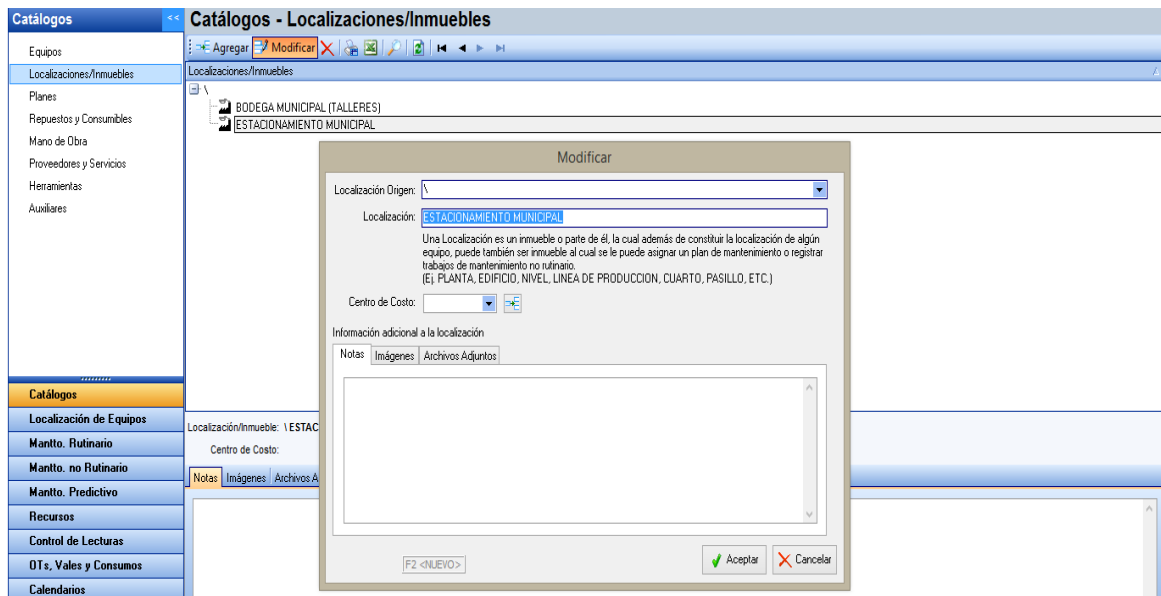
Catálogos <<

Equipos
Localizaciones/Inmuebles
Planes
Repuestos y Consumibles
Mano de Obra
Proveedores y Servicios
Herramientas
Auxiliares

Catálogos
Localización de Equipos
Mantto. Rutinario
Mantto. no Rutinario
Mantto. Predictivo
Recursos
Control de Lecturas
OTs, Vales y Consumos
Calendarios

Catálogos - Localizaciones/Inmuebles

Agregar Modificar

Localizaciones/Inmuebles

\
BODEGA MUNICIPAL (TALLERES)
ESTACIONAMIENTO MUNICIPAL

Localización/Inmueble: \ ESTAC
Centro de Costo:
Notas Imágenes Archivos A

Modificar

Localización Origen: \
Localización: ESTACIONAMIENTO MUNICIPAL

Una Localización es un inmueble o parte de él, la cual además de constituir la localización de algún equipo, puede también ser inmueble al cual se le puede asignar un plan de mantenimiento o registrar trabajos de mantenimiento no rutinario.
(Ej. PLANTA, EDIFICIO, NIVEL, LINEA DE PRODUCCION, CUARTO, PASILLO, ETC.)

Centro de Costo:

Información adicional a la localización
Notas Imágenes Archivos Adjuntos

F2 <NUEVO>
Aceptar Cancelar